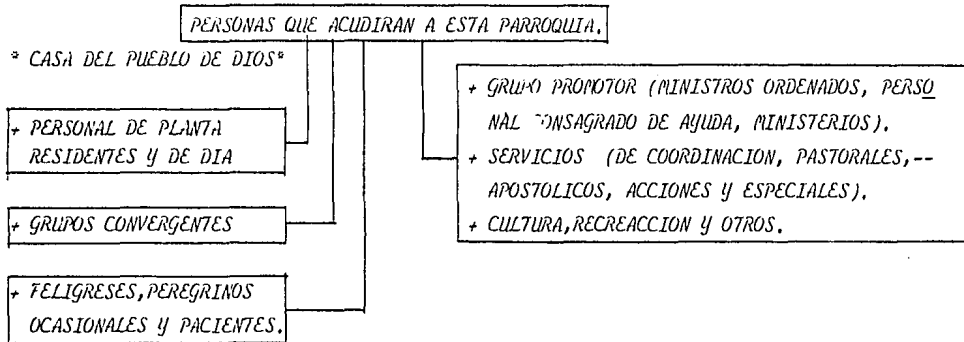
PERSONAS QUE ACUDIRAN A ESTA PARROQUIA.

* CASA DEL PUEBLO DE DIOS*

+ PERSONAL DE PLANTA RESIDENTES Y DE DIA

+ GRUPOS CONVERGENTES

+ FELIGRESES, PEREGRINOS OCASIONALES Y PACIENTES.

+ GRUPO PROMOTOR (MINISTROS ORDENADOS, PERSONAL CONSAGRADO DE AYUDA, MINISTERIOS).
+ SERVICIOS (DE COORDINACION, PASTORALES,-- APOSTOLICOS, ACCIONES Y ESPECIALES).
+ CULTURA, RECREACCION Y OTROS.